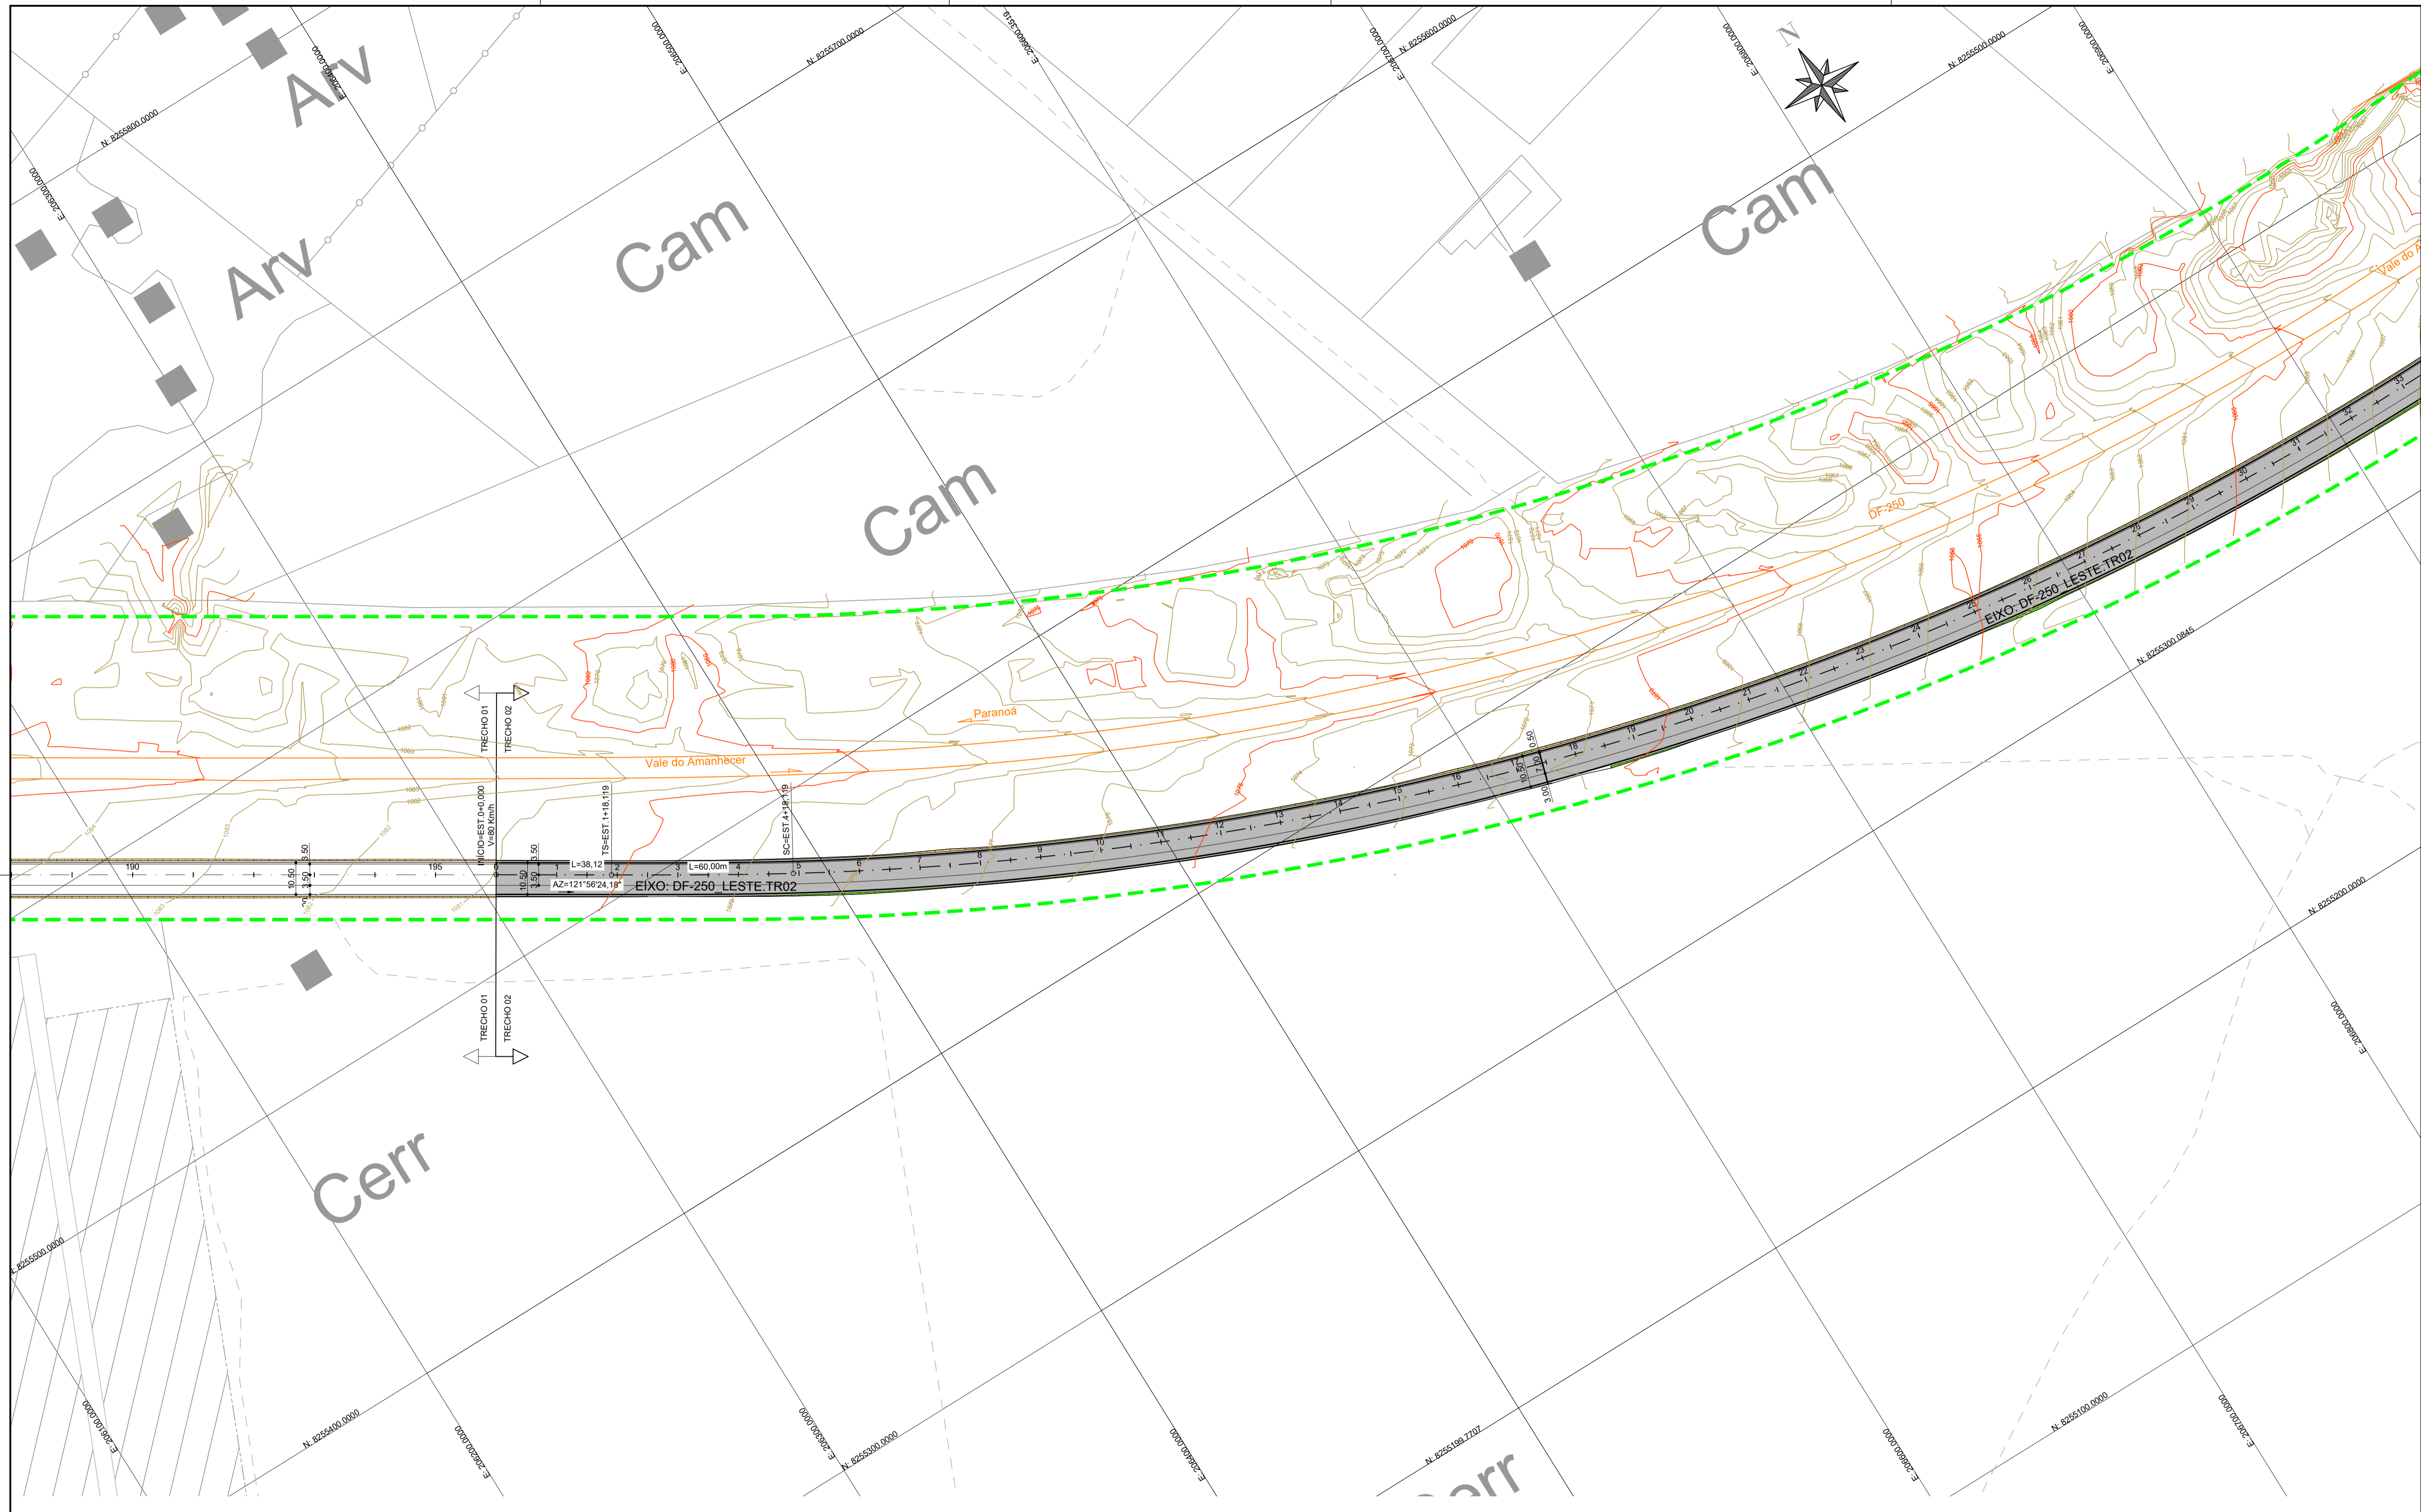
Arv
Arv
Cam
Cam
Cam
Cerr
Cerr
N
N. 8255800.0000
N. 8255700.0000
N. 8255600.0000
N. 8255500.0000
N. 8255500.0000
N. 8255400.0000
N. 8255300.0000
N. 8255300.0645
N. 8255200.0000
N. 8255199.7707
N. 8255100.0000
E. 206300.0000
E. 206400.0000
E. 206500.0000
E. 206600.0000
E. 206700.0000
E. 206800.0000
E. 206900.0000
E. 206100.0000
E. 206200.0000
E. 206800.0000
E. 206900.0000
E. 206700.0000
DF-250
Paranoá
Vale do Amanhecer
Vale do A
TRECHO 01
TRECHO 02
TRECHO 01
TRECHO 02
INÍCIO=EST.0+0,000
V=80 Km/h
TS=EST.1+18,119
SC=EST.4+18,119
L=38,12
L=60,00m
AZ=121°56'24,18"
EIXO: DF-250_LESTE.TR02
EIXO: DF-250_LESTE.TR02
190
195
3,50
10,50
3,50
3,50
10,50
3,50
0,50
10,50
7,10
3,00
1
2
3
4
5
6
7
8
9
10
11
12
13
14
15
16
17
18
19
20
21
22
23
24
25
26
27
28
29
30
31
32
33